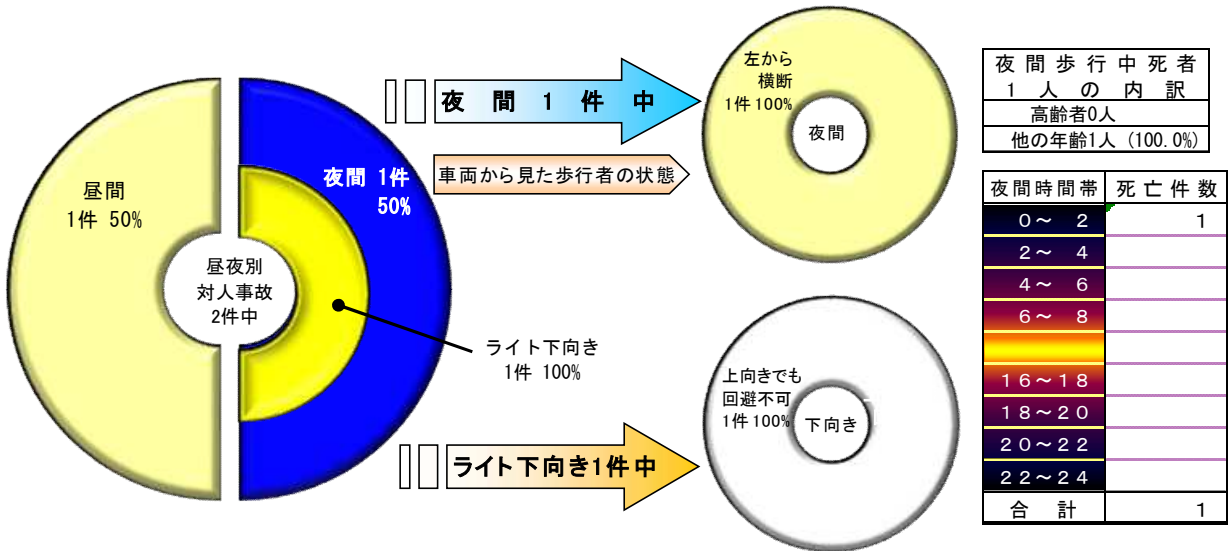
昼間
1件 50%

昼夜別
対人事故
2件中

夜間 1件
50%

ライト下向き
1件 100%

夜 間 1 件 中

車両から見た歩行者の状態

ライト下向き1件中

左から
横断
1件 100%

夜間

上向きでも
回避不可
1件 100%

下向き

| 夜 間 歩 行 中 死 者 |
|---|
| 1 人 の 内 訳 |
| 高齢者0人 |
| 他の年齢1人（100.0%） |

| 夜間時間帯 | 死 亡 件 数 |
|---|---|
| 0～ 2 | 1 |
| 2～ 4 | |
| 4～ 6 | |
| 6～ 8 | |
| | |
| 16～18 | |
| 18～20 | |
| 20～22 | |
| 22～24 | |
| 合 計 | 1 |